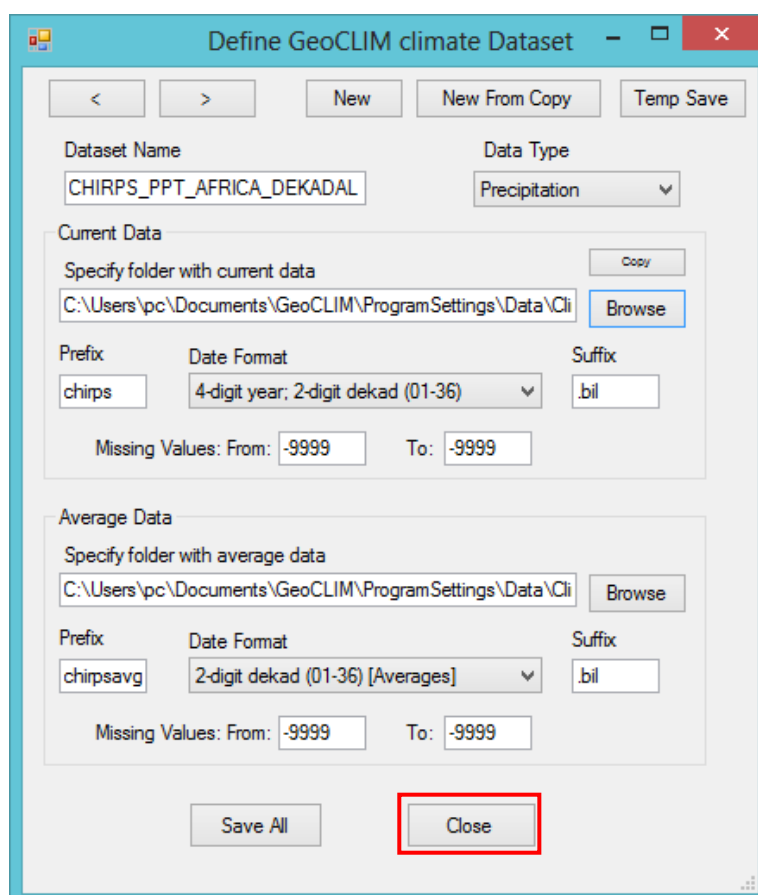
Define GeoCLIM climate Dataset

<
>
New
New From Copy
Temp Save

Dataset Name
CHIRPS_PPT_AFRICA_DEKADAL
Data Type
Precipitation

Current Data
Specify folder with current data
Copy
C:\Users\pc\Documents\GeoCLIM\ProgramSettings\Data\Cli
Browse
Prefix
chirps
Date Format
4-digit year; 2-digit dekad (01-36)
Suffix
.bil
Missing Values: From: -9999 To: -9999

Average Data
Specify folder with average data
C:\Users\pc\Documents\GeoCLIM\ProgramSettings\Data\Cli
Browse
Prefix
chirpsavg
Date Format
2-digit dekad (01-36) [Averages]
Suffix
.bil
Missing Values: From: -9999 To: -9999

Save All
Close